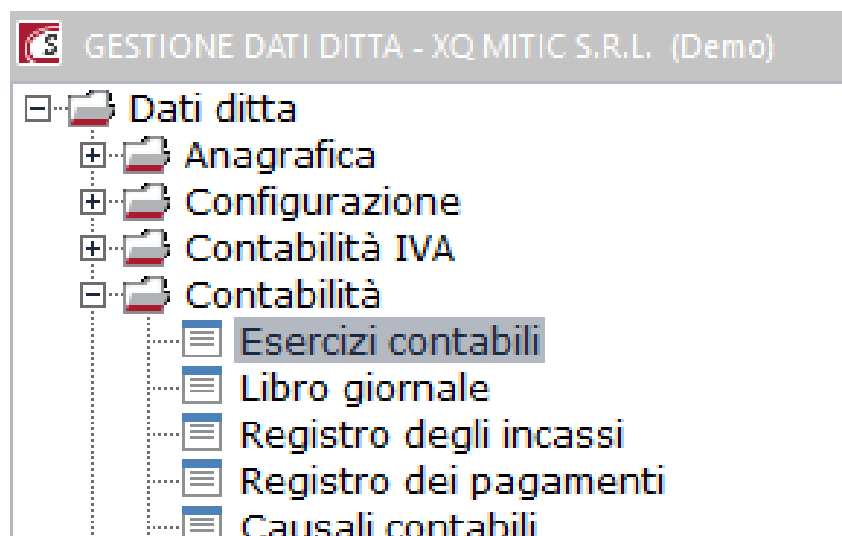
GESTIONE DATI DITTA - XQ MITIC S.R.L. (Demo)

Dati ditta
Anagrafica
Configurazione
Contabilità IVA
Contabilità
Esercizi contabili
Libro giornale
Registro degli incassi
Registro dei pagamenti
Causali contabili